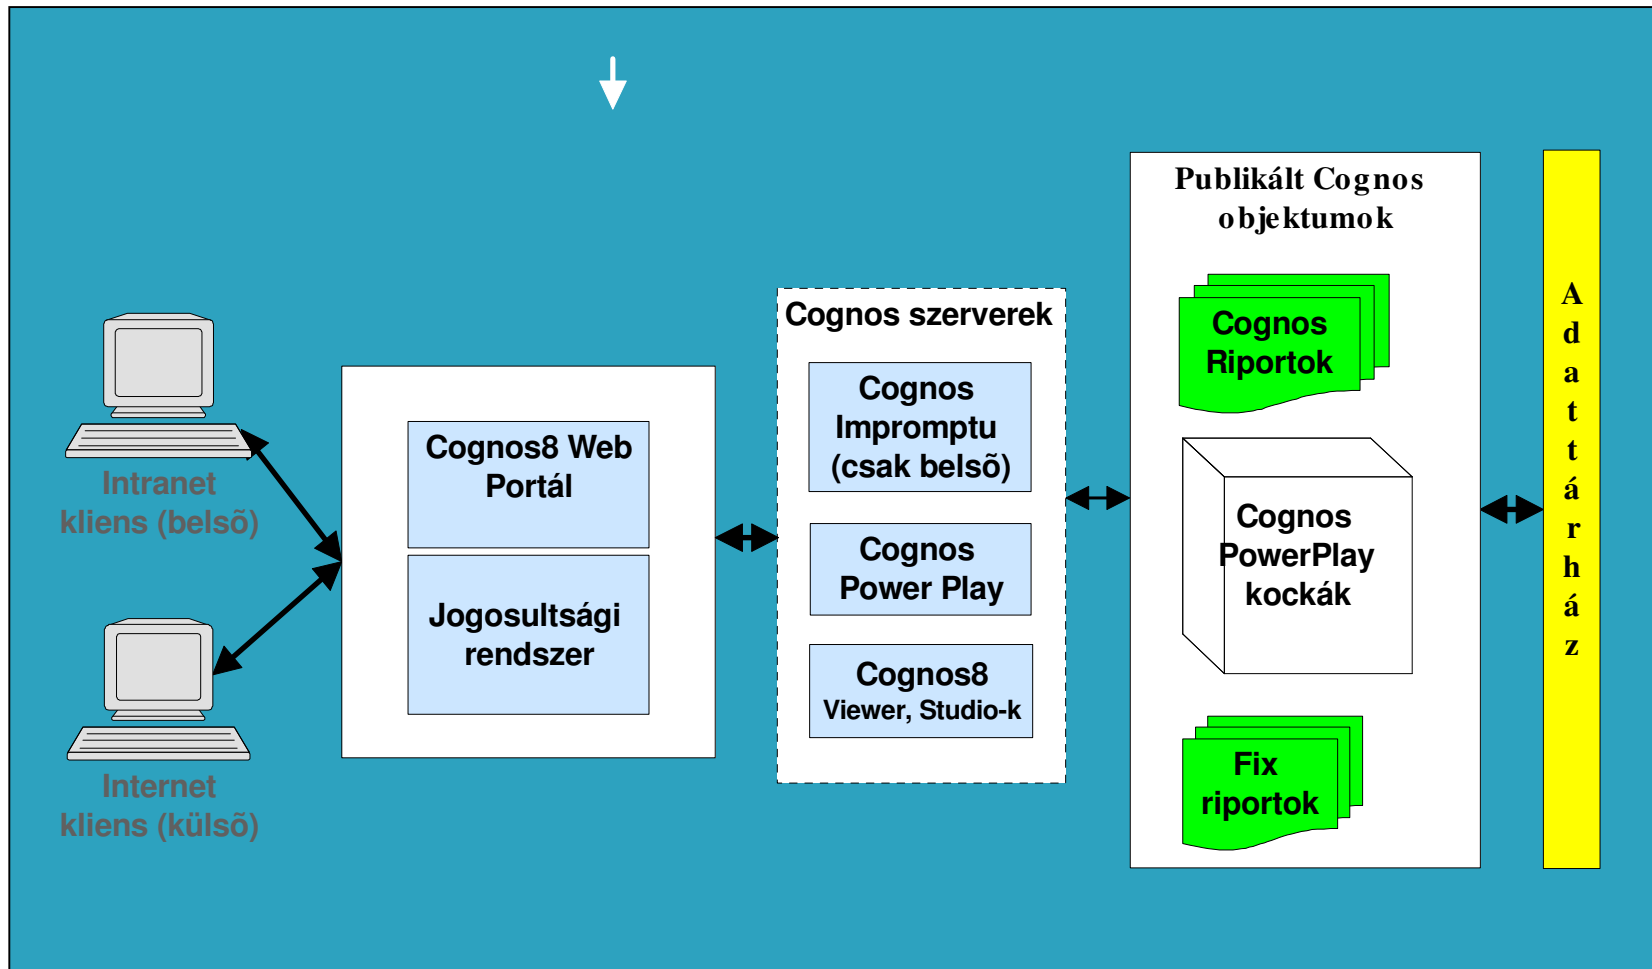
Intranet kliens (belsõ)

Internet kliens (külsõ)

Cognos8 Web Portál

Jogosultsági rendszer

Cognos szerverek

Cognos Impromptu (csak belsõ)

Cognos Power Play

Cognos8 Viewer, Studio-k

Publikált Cognos objektumok

Cognos Riportok

Cognos PowerPlay kockák

Fix riportok

Adattárház